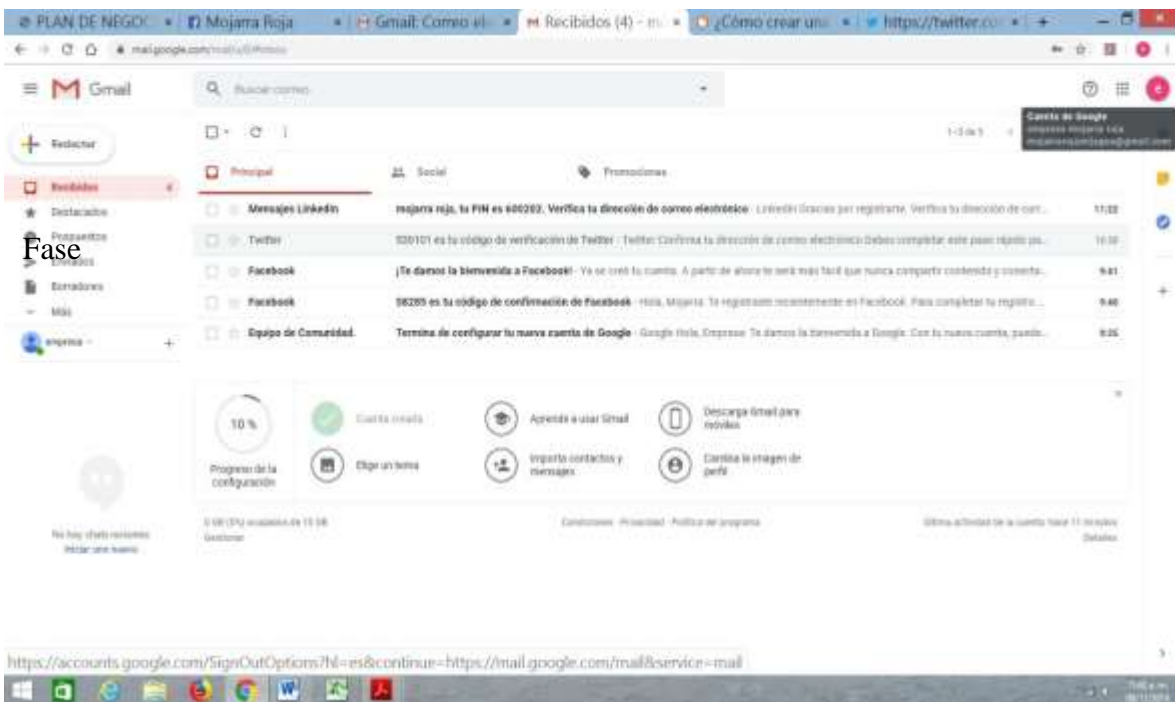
PLAN DE NEGOC | Mojarra Roja | Gmail: Como el | Recibidos (4) - m | ¿Cómo crear una | https://twitter.co

mail.google.com/mail/u/0/#inbox

Gmail

Buscar correo

Cuenta de Google
empresa mojarra roja
mojarraroja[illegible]@gmail.com

Redactar

Recibidos 4
Destacados
Pospuestos
Fase
Enviados
Borradores
Más

empresa

No hay chats recientes
Iniciar uno nuevo

1-5 de 5

Principal | Social | Promociones

| Mensajes LinkedIn | mojarra roja, tu PIN es 600202. Verifica tu dirección de correo electrónico - LinkedIn Gracias por registrarte. Verifica tu dirección de corr... | 17:22 |
|---|---|---|
| Twitter | 520101 es tu código de verificación de Twitter - Twitter Confirma tu dirección de correo electrónico Debes completar este paso rápido pa... | 16:50 |
| Facebook | ¡Te damos la bienvenida a Facebook! - Ya se creó tu cuenta. A partir de ahora te será más fácil que nunca compartir contenido y conecta... | 9:41 |
| Facebook | 58285 es tu código de confirmación de Facebook - Hola, Mojarra: Te registraste recientemente en Facebook. Para completar tu registro... | 9:40 |
| Equipo de Comunidad. | Termina de configurar tu nueva cuenta de Google - Google Hola, Empresa: Te damos la bienvenida a Google. Con tu nueva cuenta, puede... | 9:35 |

10 %
Progreso de la configuración

Cuenta creada
Elige un tema
Aprende a usar Gmail
Importa contactos y mensajes
Descarga Gmail para móviles
Cambia la imagen de perfil

0 GB (0%) ocupados de 15 GB
Gestionar

Condiciones · Privacidad · Política del programa

Última actividad de la cuenta: hace 11 minutos
Detalles

https://accounts.google.com/SignOutOptions?hl=es&continue=https://mail.google.com/mail&service=mail